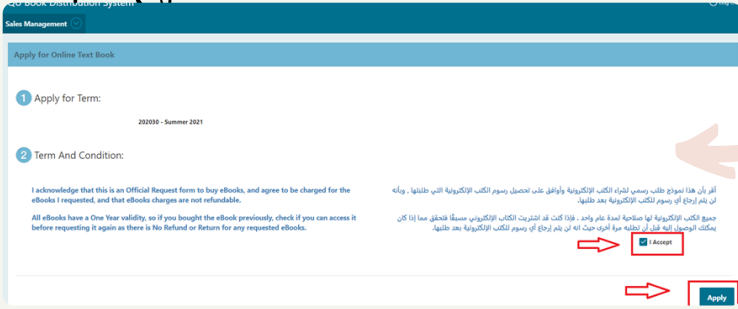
QU Book Distribution System

Sales Management

Apply for Online Text Book

1 Apply for Term:

202030 - Summer 2021

2 Term And Condition:

I acknowledge that this is an Official Request form to buy eBooks, and agree to be charged for the eBooks I requested, and that eBooks charges are not refundable.

All eBooks have a One Year validity, so if you bought the eBook previously, check if you can access it before requesting it again as there is No Refund or Return for any requested eBooks.

أقر بأن هذا نموذج طلب رسمي لشراء الكتب الإلكترونية وأوافق على تحصيل رسوم الكتب الإلكترونية التي طلبتها ، وبأنه لن يتم إرجاع أي رسوم للكتب الإلكترونية بعد طلبها.

جميع الكتب الإلكترونية لها صلاحية لمدة عام واحد ، فإذا كنت قد اشتريت الكتاب الإلكتروني مسبقًا فتحقق مما إذا كان يمكنك الوصول إليه قبل أن تطلبه مرة أخرى حيث انه لن يتم إرجاع أي رسوم للكتب الإلكترونية بعد طلبها.

I Accept

Apply